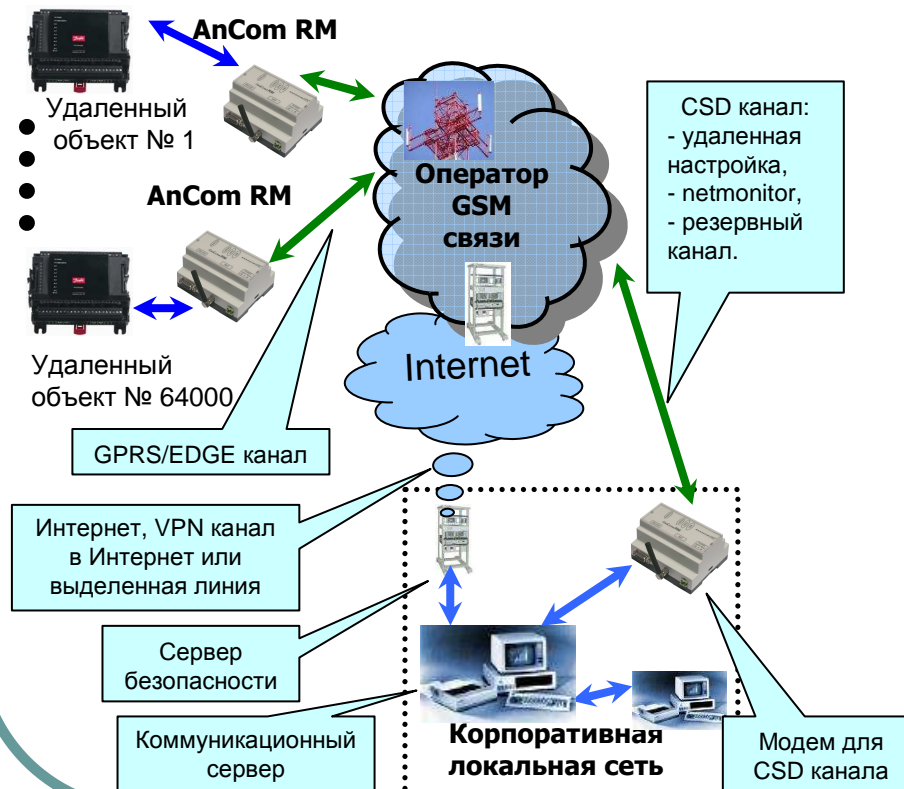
AnCom RM

Удаленный объект № 1

AnCom RM

Удаленный объект № 64000

Оператор GSM связи

Internet

CSD канал:
- удаленная настройка,
- netmonitor,
- резервный канал.

GPRS/EDGE канал

Интернет, VPN канал в Интернет или выделенная линия

Сервер безопасности

Коммуникационный сервер

Корпоративная локальная сеть

Модем для CSD канала